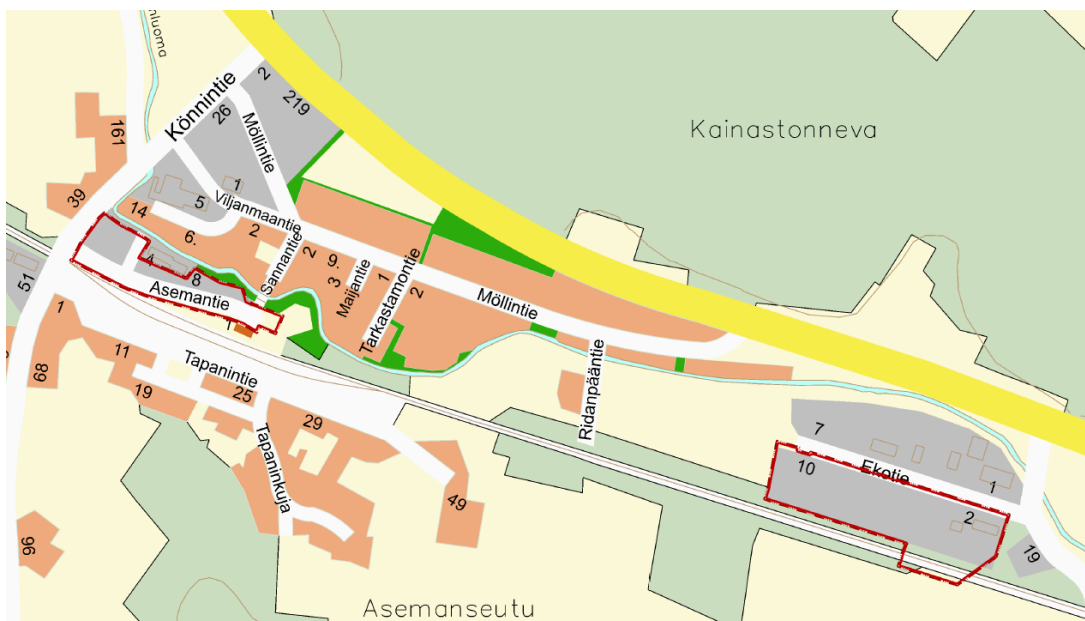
nluoma
Könnintie
2
219
26
Möllintie
161
Kainastonneva
1
5
Viljanmaantie
39
14
6.
2
Sannantie
2
9.
3
Maijantie
1
Tarkastamontie
2
Möllintie
51
4
8
Asemantie
1
1
68
11
Tapanintie
19
25
Ridanpääntie
29
Tapaninkuja
7
10
Ekotie
1
2
49
96
19
Asemanseutu